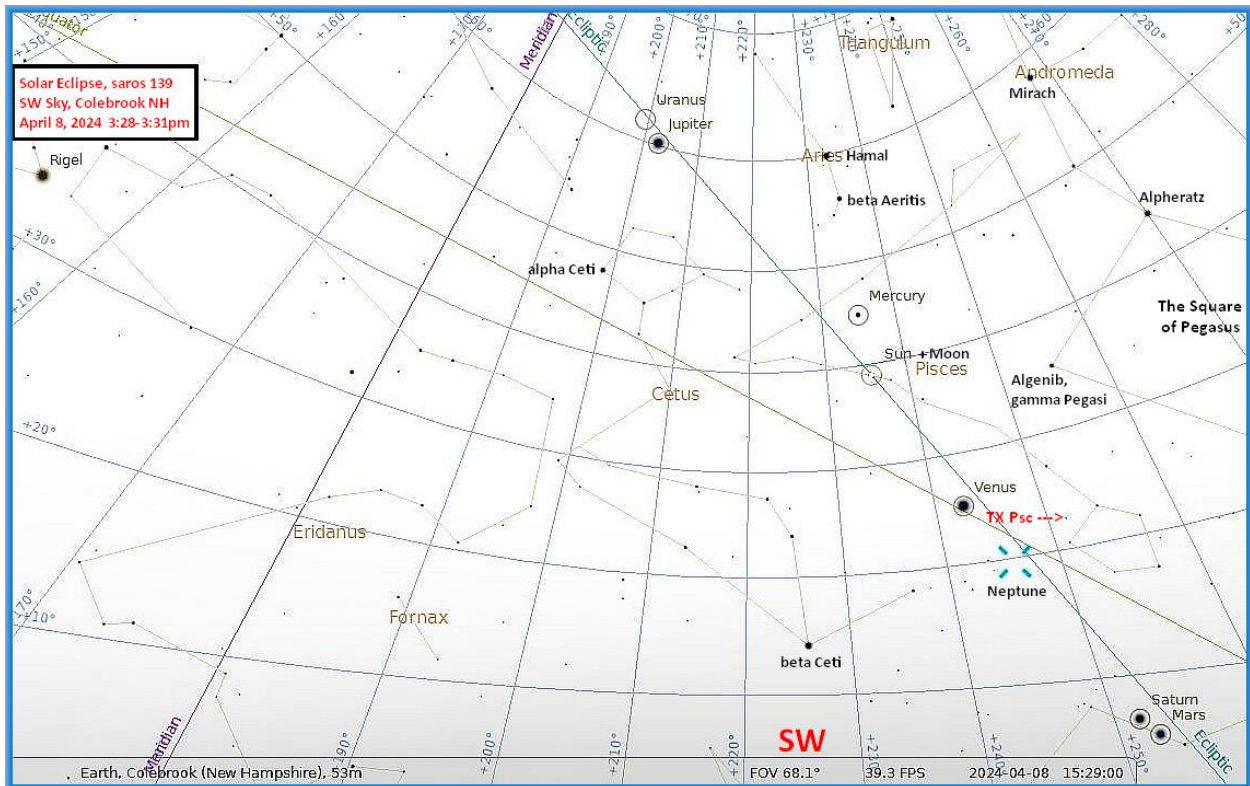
Equator
+150°
+50°
+160°
+190°
Meridian
Ecliptic
+200°
+210°
+220°
+230°
+250°
+260°
+270°
+280°
Triangulum
Andromeda
Mirach

Solar Eclipse, saros 139
SW Sky, Colebrook NH
April 8, 2024 3:28-3:31pm

Uranus
Jupiter
Rigel
Aries
Hamal
beta Aeritis
Alpheratz
+30°
+160°
alpha Ceti
Mercury
The Square of Pegasus
Sun + Moon
Pisces
Algenib, gamma Pegasi
Cetus
+20°
Venus
TX Psc --->
Eridanus
Neptune
+170°
+10°
Fornax
beta Ceti
Saturn
Mars
Meridian
+190°
+200°
+210°
+220°
SW
+230°
+240°
+250°
Ecliptic
Earth, Colebrook (New Hampshire), 53m
FOV 68.1°
39.3 FPS
2024-04-08 15:29:00